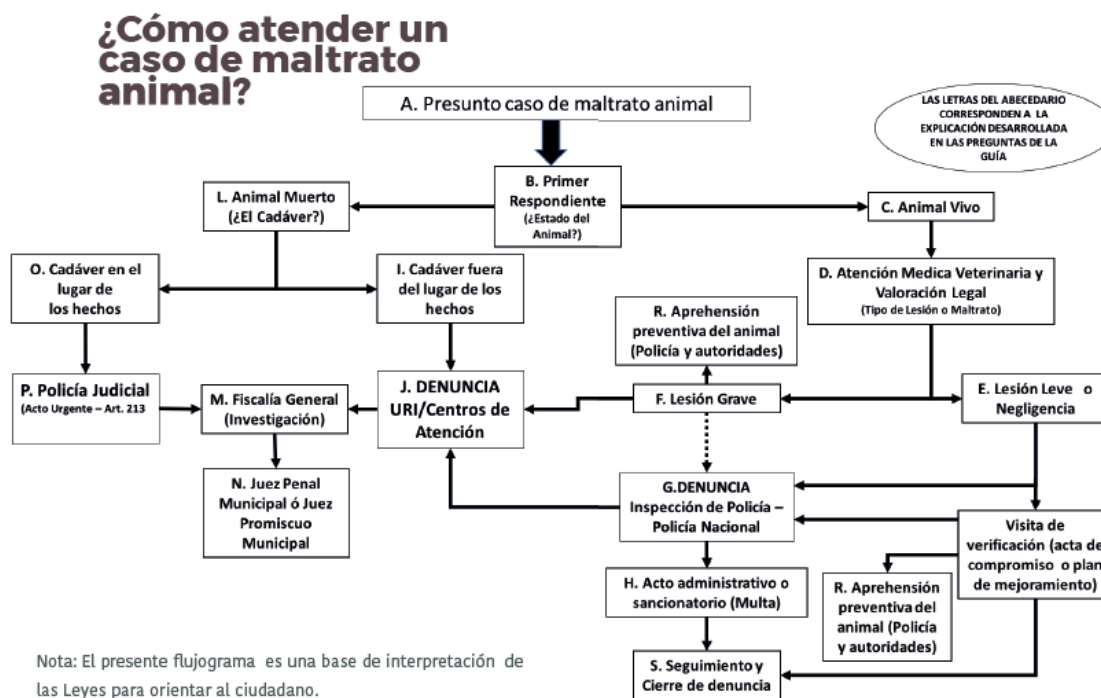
¿Cómo atender un caso de maltrato animal?

A. Presunto caso de maltrato animal

LAS LETRAS DEL ABECEDARIO CORRESPONDEN A LA EXPLICACIÓN DESARROLLADA EN LAS PREGUNTAS DE LA GUÍA

B. Primer Respondiente (¿Estado del Animal?)

L. Animal Muerto (¿El Cadáver?)

C. Animal Vivo

O. Cadáver en el lugar de los hechos

I. Cadáver fuera del lugar de los hechos

D. Atención Medica Veterinaria y Valoración Legal (Tipo de Lesión o Maltrato)

R. Aprehensión preventiva del animal (Policía y autoridades)

P. Policía Judicial (Acto Urgente – Art. 213

M. Fiscalía General (Investigación)

J. DENUNCIA URI/Centros de Atención

F. Lesión Grave

E. Lesión Leve o Negligencia

N. Juez Penal Municipal ó Juez Promiscuo Municipal

G.DENUNCIA Inspección de Policía – Policía Nacional

Visita de verificación (acta de compromiso o plan de mejoramiento)

H. Acto administrativo o sancionatorio (Multa)

R. Aprehensión preventiva del animal (Policía y autoridades)

S. Seguimiento y Cierre de denuncia

Nota: El presente flujograma es una base de interpretación de las Leyes para orientar al ciudadano.